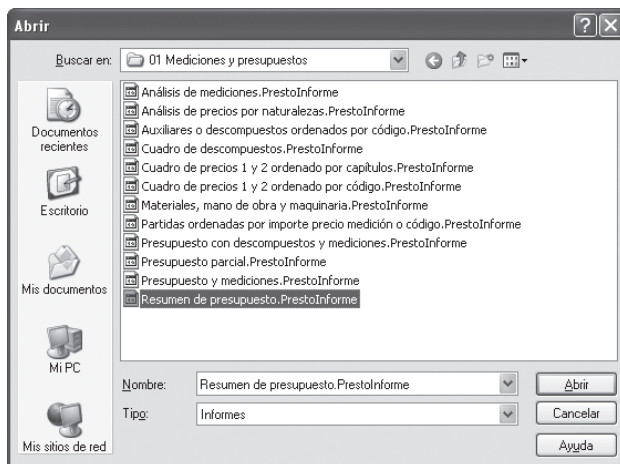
Abrir

Buscar en: 01 Mediciones y presupuestos

Documentos recientes

Escritorio

Mis documentos

Mi PC

Mis sitios de red

Análisis de mediciones.PrestoInforme
Análisis de precios por naturalezas.PrestoInforme
Auxiliares o descompuestos ordenados por código.PrestoInforme
Cuadro de descompuestos.PrestoInforme
Cuadro de precios 1 y 2 ordenado por capítulos.PrestoInforme
Cuadro de precios 1 y 2 ordenado por código.PrestoInforme
Materiales, mano de obra y maquinaria.PrestoInforme
Partidas ordenadas por importe precio medición o código.PrestoInforme
Presupuesto con descompuestos y mediciones.PrestoInforme
Presupuesto parcial.PrestoInforme
Presupuesto y mediciones.PrestoInforme
Resumen de presupuesto.PrestoInforme

Nombre: Resumen de presupuesto.PrestoInforme

Tipo: Informes

Abrir

Cancelar

Ayuda